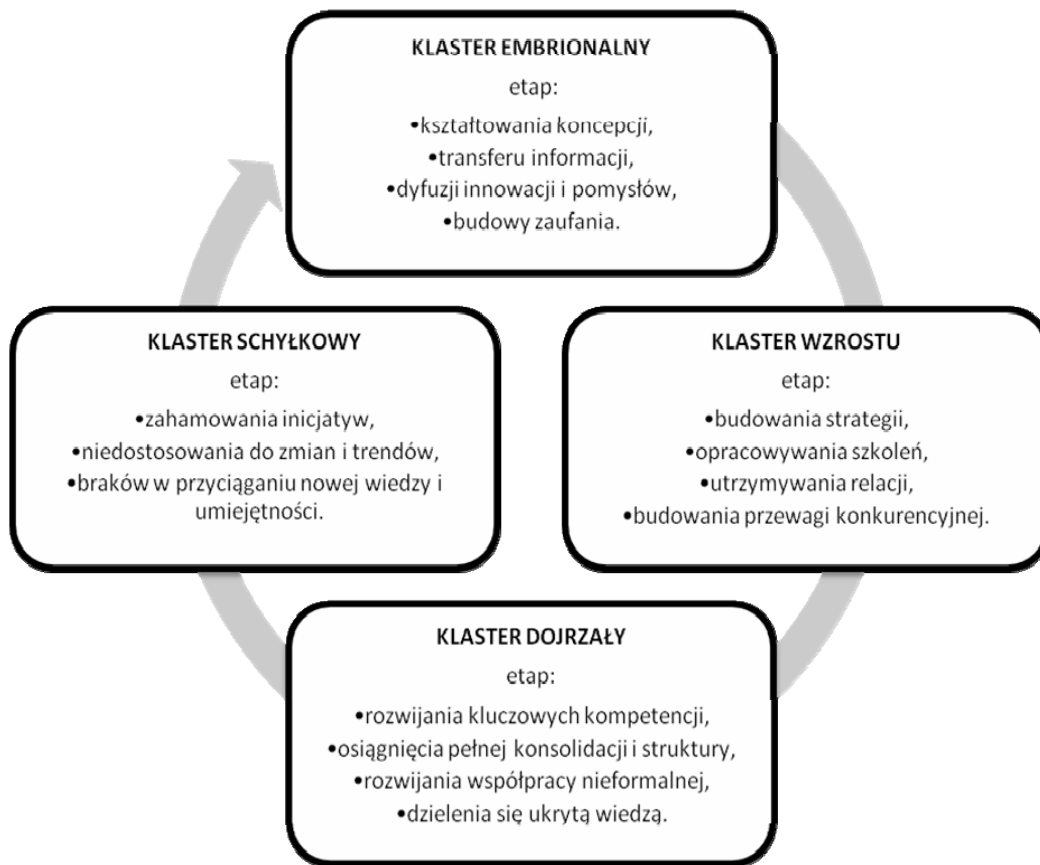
KLASTER EMBRIONALNY
etap:
•kształtowania koncepcji,
•transferu informacji,
•dyfuzji innowacji i pomysłów,
•budowy zaufania.

KLASTER WZROSTU
etap:
•budowania strategii,
•opracowywania szkoleń,
•utrzymywania relacji,
•budowania przewagi konkurencyjnej.

KLASTER DOJRZAŁY
etap:
•rozwijania kluczowych kompetencji,
•osiągnięcia pełnej konsolidacji i struktury,
•rozwijania współpracy nieformalnej,
•dzielenia się ukrytą wiedzą.

KLASTER SCHYŁKOWY
etap:
•zahamowania inicjatyw,
•niedostosowania do zmian i trendów,
•braków w przyciąganiu nowej wiedzy i umiejętności.